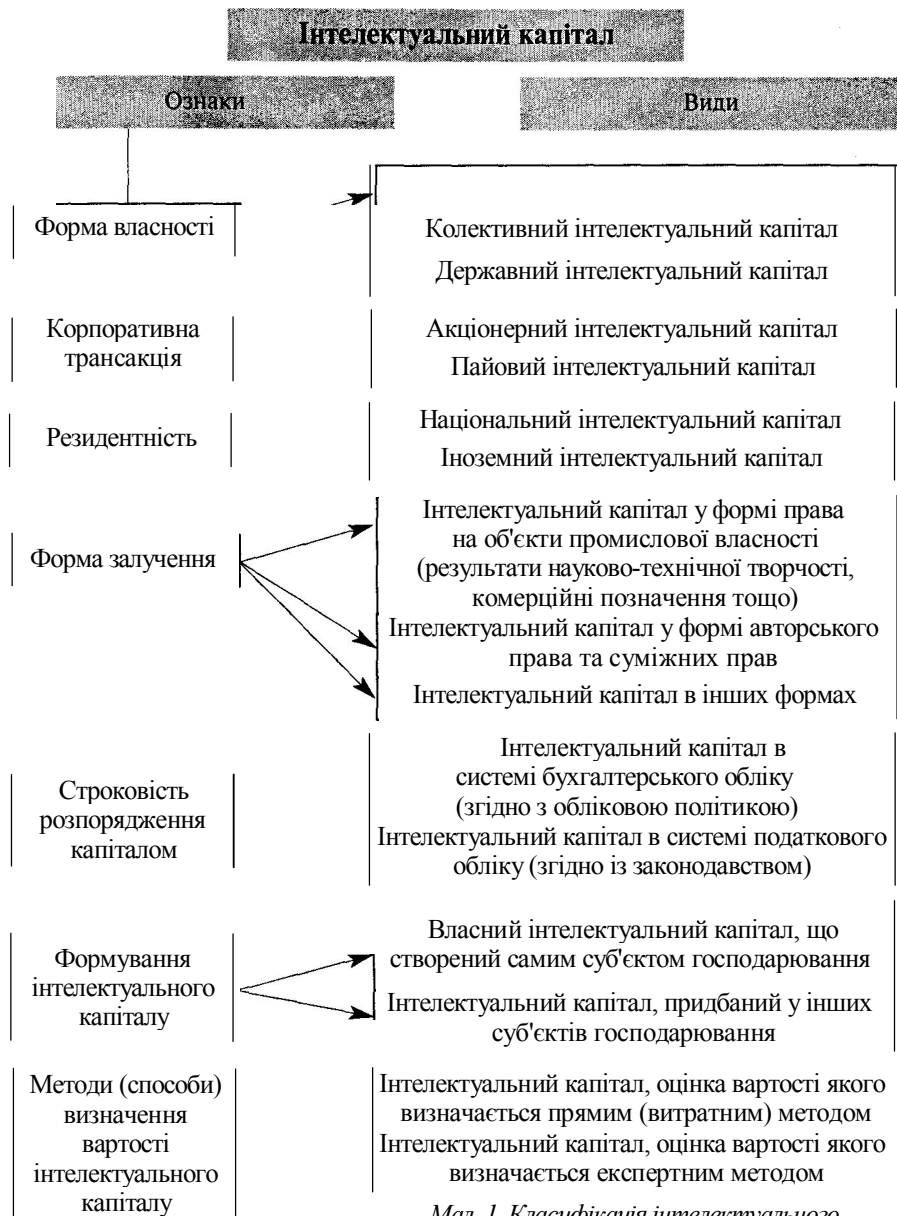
Інтелектуальний капітал

Ознаки

Види

Форма власності

Колективний інтелектуальний капітал

Державний інтелектуальний капітал

Корпоративна трансакція

Акціонерний інтелектуальний капітал

Пайовий інтелектуальний капітал

Резидентність

Національний інтелектуальний капітал

Іноземний інтелектуальний капітал

Форма залучення

Інтелектуальний капітал у формі права на об'єкти промислової власності (результати науково-технічної творчості, комерційні позначення тощо)

Інтелектуальний капітал у формі авторського права та суміжних прав

Інтелектуальний капітал в інших формах

Строковість розпорядження капіталом

Інтелектуальний капітал в системі бухгалтерського обліку (згідно з обліковою політикою)

Інтелектуальний капітал в системі податкового обліку (згідно із законодавством)

Формування інтелектуального капіталу

Власний інтелектуальний капітал, що створений самим суб'єктом господарювання

Інтелектуальний капітал, придбаний у інших суб'єктів господарювання

Методи (способи) визначення вартості інтелектуального капіталу

Інтелектуальний капітал, оцінка вартості якого визначається прямим (витратним) методом

Інтелектуальний капітал, оцінка вартості якого визначається експертним методом

Мал. 1. Класифікація інтелектуального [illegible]